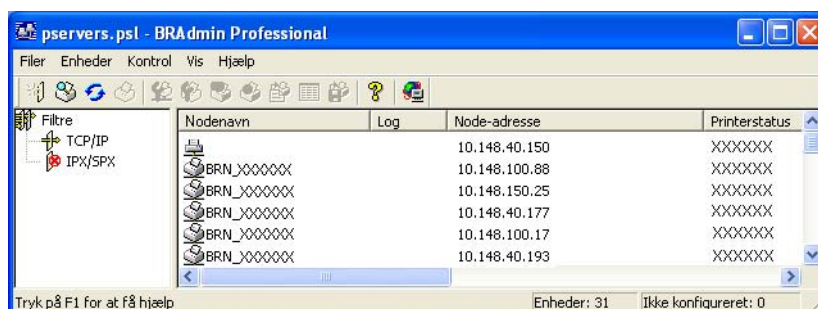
pservers.psl - BRAdmin Professional

Filer Enheder Kontrol Vis Hjælp

Filtre
TCP/IP
IPX/SPX

| Nodenavn | Log | Node-adresse | Printerstatus |
|---|---|---|---|
| | | 10.148.40.150 | XXXXXX |
| BRN_XXXXXX | | 10.148.100.88 | XXXXXX |
| BRN_XXXXXX | | 10.148.150.25 | XXXXXX |
| BRN_XXXXXX | | 10.148.40.177 | XXXXXX |
| BRN_XXXXXX | | 10.148.100.17 | XXXXXX |
| BRN_XXXXXX | | 10.148.40.193 | XXXXXX |

Tryk på F1 for at få hjælp
Enheder: 31
Ikke konfigureret: 0